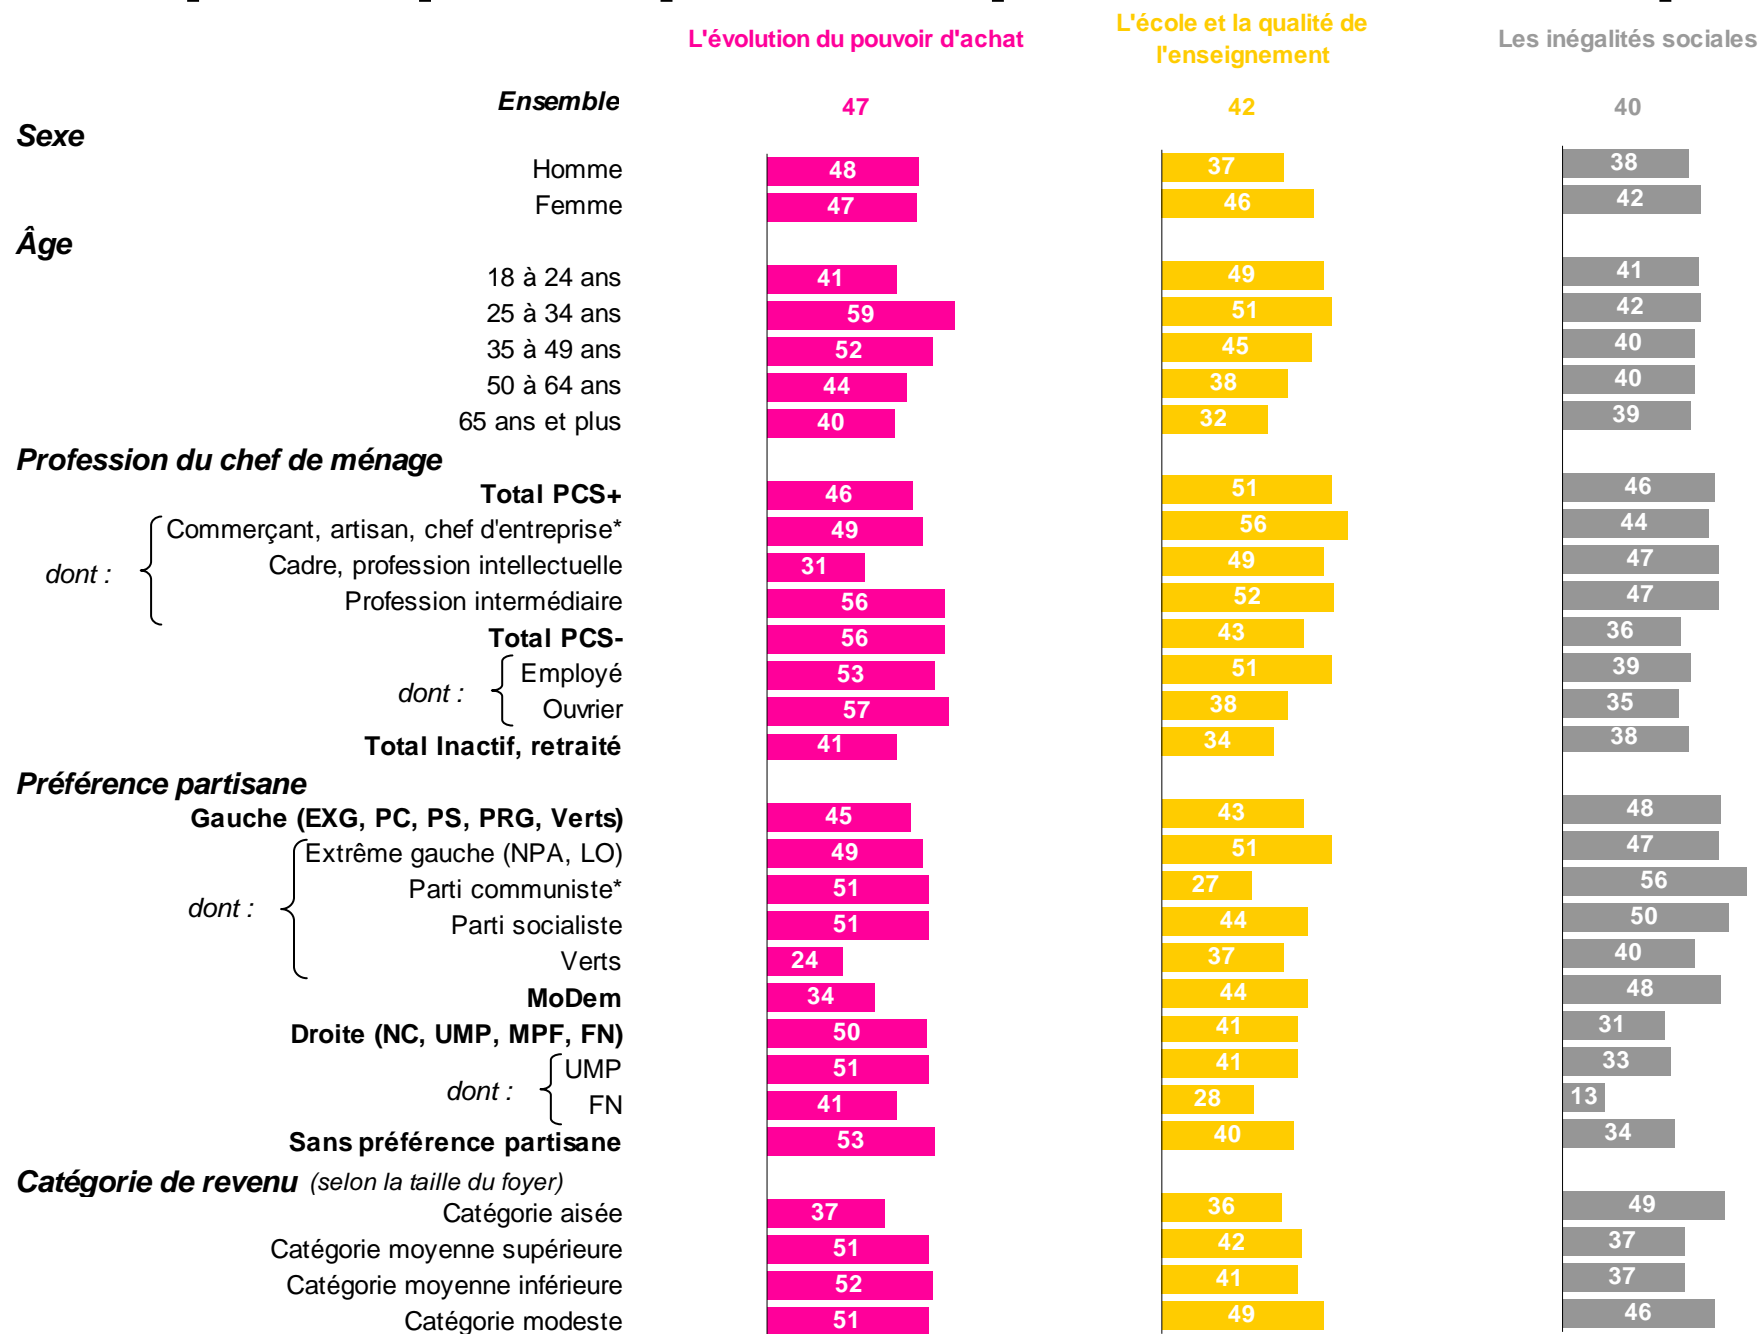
| | L'évolution du pouvoir d'achat | L'école et la qualité de l'enseignement | Les inégalités sociales |
|---|---|---|---|
| **Ensemble** | 47 | 42 | 40 |
| **Sexe** | | | |
| Homme | 48 | 37 | 38 |
| Femme | 47 | 46 | 42 |
| **Âge** | | | |
| 18 à 24 ans | 41 | 49 | 41 |
| 25 à 34 ans | 59 | 51 | 42 |
| 35 à 49 ans | 52 | 45 | 40 |
| 50 à 64 ans | 44 | 38 | 40 |
| 65 ans et plus | 40 | 32 | 39 |
| **Profession du chef de ménage** | | | |
| Total PCS+ | 46 | 51 | 46 |
| dont : Commerçant, artisan, chef d'entreprise* | 49 | 56 | 44 |
| Cadre, profession intellectuelle | 31 | 49 | 47 |
| Profession intermédiaire | 56 | 52 | 47 |
| Total PCS- | 56 | 43 | 36 |
| dont : Employé | 53 | 51 | 39 |
| Ouvrier | 57 | 38 | 35 |
| Total Inactif, retraité | 41 | 34 | 38 |
| **Préférence partisane** | | | |
| Gauche (EXG, PC, PS, PRG, Verts) | 45 | 43 | 48 |
| dont : Extrême gauche (NPA, LO) | 49 | 51 | 47 |
| Parti communiste* | 51 | 27 | 56 |
| Parti socialiste | 51 | 44 | 50 |
| Verts | 24 | 37 | 40 |
| MoDem | 34 | 44 | 48 |
| Droite (NC, UMP, MPF, FN) | 50 | 41 | 31 |
| dont : UMP | 51 | 41 | 33 |
| FN | 41 | 28 | 13 |
| Sans préférence partisane | 53 | 40 | 34 |
| **Catégorie de revenu** (selon la taille du foyer) | | | |
| Catégorie aisée | 37 | 36 | 49 |
| Catégorie moyenne supérieure | 51 | 42 | 37 |
| Catégorie moyenne inférieure | 52 | 41 | 37 |
| Catégorie modeste | 51 | 49 | 46 |